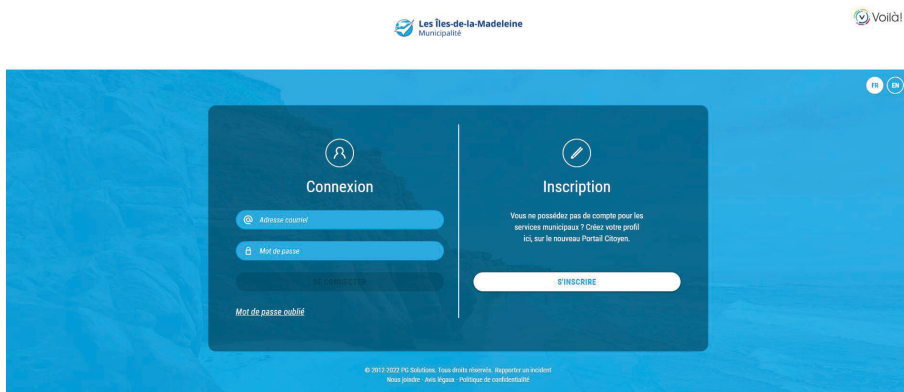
Les Îles-de-la-Madeleine
Municipalité

Voilà!

FR EN

Connexion

Adresse courriel

Mot de passe

SE CONNECTER

Mot de passe oublié

Inscription

Vous ne possédez pas de compte pour les services municipaux ? Créez votre profil ici, sur le nouveau Portail Citoyen.

S'INSCRIRE

© 2012-2022 PG Solutions. Tous droits réservés. Rapporter un incident
Nous joindre · Avis légaux · Politique de confidentialité